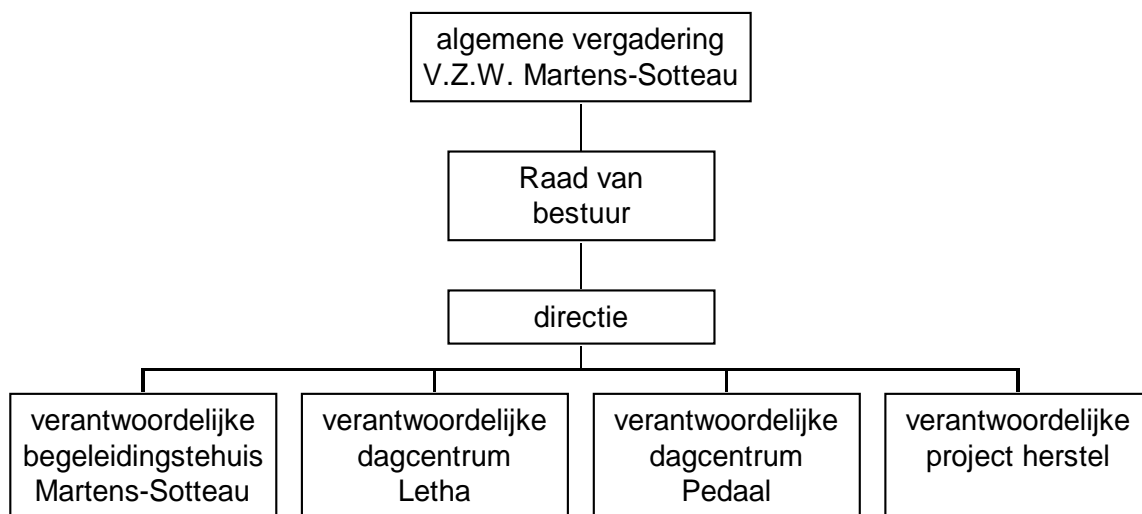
algemene vergadering
V.Z.W. Martens-Sotteau

Raad van
bestuur

directie

verantwoordelijke
begeleidingstehuis
Martens-Sotteau

verantwoordelijke
dagcentrum
Letha

verantwoordelijke
dagcentrum
Pedaal

verantwoordelijke
project herstel